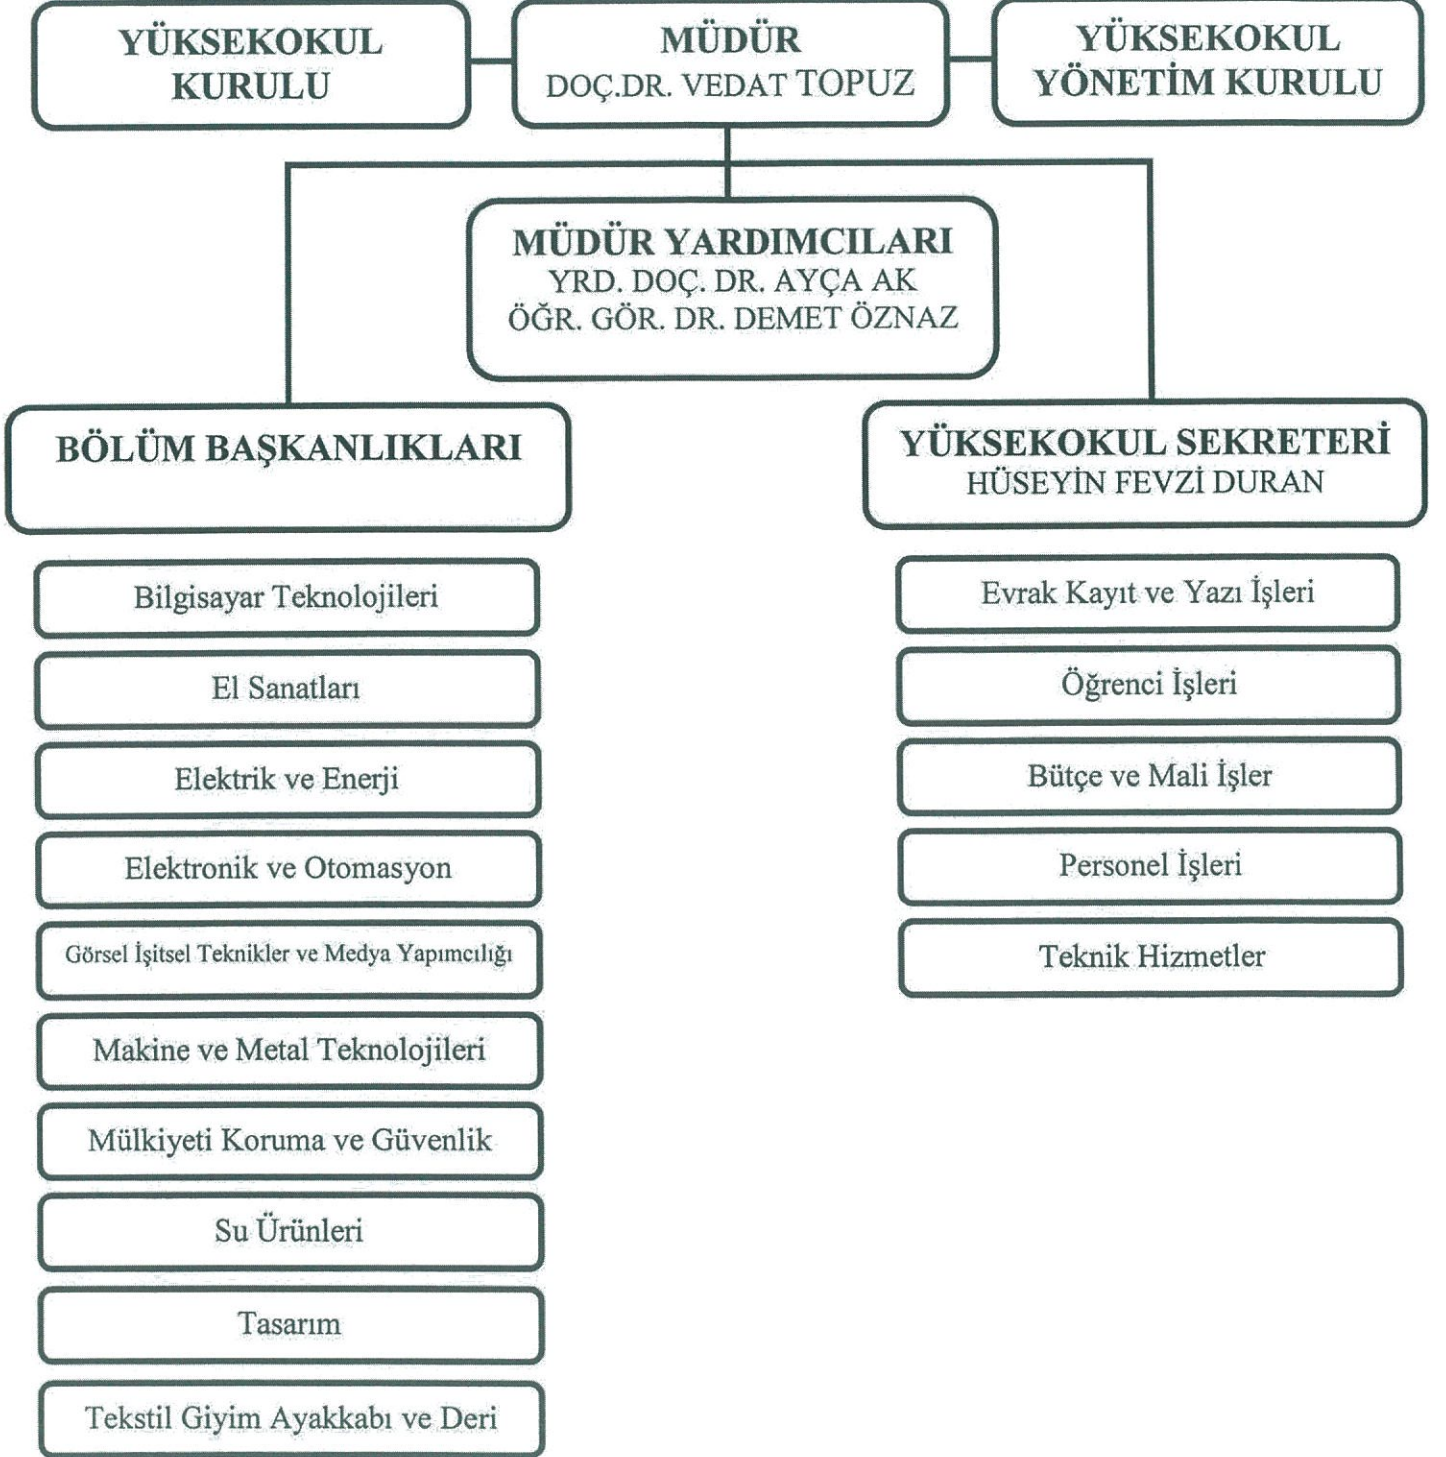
YÜKSEKOKUL KURULU

MÜDÜR
DOÇ.DR. VEDAT TOPUZ

YÜKSEKOKUL YÖNETİM KURULU

MÜDÜR YARDIMCILARI
YRD. DOÇ. DR. AYÇA AK
ÖĞR. GÖR. DR. DEMET ÖZNAZ

BÖLÜM BAŞKANLIKLARI

Bilgisayar Teknolojileri

El Sanatları

Elektrik ve Enerji

Elektronik ve Otomasyon

Görsel İşitsel Teknikler ve Medya Yapımcılığı

Makine ve Metal Teknolojileri

Mülkiyeti Koruma ve Güvenlik

Su Ürünleri

Tasarım

Tekstil Giyim Ayakkabı ve Deri

YÜKSEKOKUL SEKRETERİ
HÜSEYİN FEVZİ DURAN

Evrak Kayıt ve Yazı İşleri

Öğrenci İşleri

Bütçe ve Mali İşler

Personel İşleri

Teknik Hizmetler